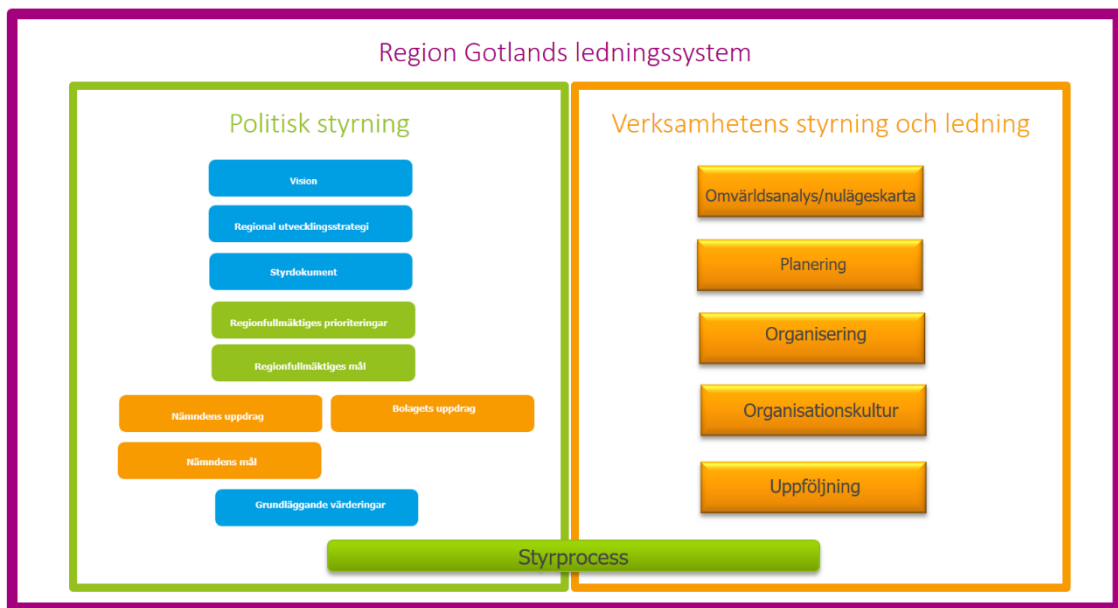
Region Gotlands ledningssystem

Politisk styrning

Vision

Regional utvecklingsstrategi

Styrdokument

Regionfullmäktiges prioriteringar

Regionfullmäktiges mål

Nämndens uppdrag

Bolagets uppdrag

Nämndens mål

Grundläggande värderingar

Verksamhetens styrning och ledning

Omvärldsanalys/nulägeskarta

Planering

Organisering

Organisationskultur

Uppföljning

Styrprocess